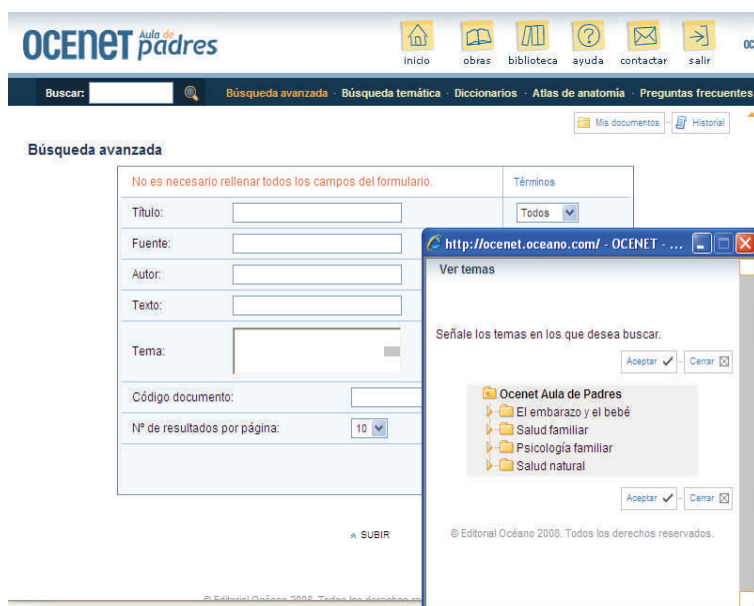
OCENET Aula de padres

inicio obras biblioteca ayuda contactar salir

OC

Buscar:

Búsqueda avanzada · Búsqueda temática · Diccionarios · Atlas de anatomia · Preguntas frecuentes

Mis documentos Historial

Búsqueda avanzada

No es necesario rellenar todos los campos del formulario.

Términos

Título:

Todos

Fuente:

Autor:

Texto:

Tema:

Código documento:

Nº de resultados por página:

10

SUBIR

© Editorial Océano 2008. Todos los derechos re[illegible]

http://ocenet.oceano.com/ - OCENET - ...

Ver temas

Señale los temas en los que desea buscar.

Aceptar Cerrar

Ocenet Aula de Padres

El embarazo y el bebé

Salud familiar

Psicología familiar

Salud natural

Aceptar Cerrar

© Editorial Océano 2008. Todos los derechos reservados.